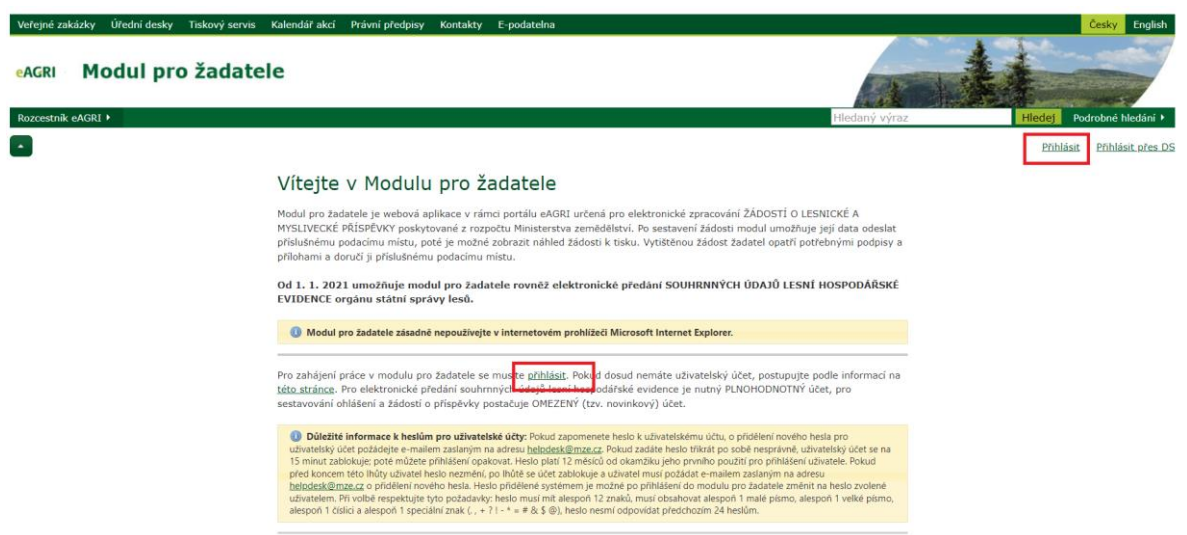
Veřejné zakázky Úřední desky Tiskový servis Kalendář akcí Právní předpisy Kontakty E-podatelna

Česky English

eAGRI Modul pro žadatele

Rozcestník eAGRI

Hledaný výraz

Hledej Podrobné hledání

Přihlásit Přihlásit přes DS

Vítejte v Modulu pro žadatele

Modul pro žadatele je webová aplikace v rámci portálu eAGRI určená pro elektronické zpracování ŽÁDOSTÍ O LESNICKÉ A MYSLIVECKÉ PŘÍSPĚVKY poskytované z rozpočtu Ministerstva zemědělství. Po sestavení žádosti modul umožňuje její data odeslat příslušnému podacímu místu, poté je možné zobrazit náhled žádosti k tisku. Vytištěnou žádost žadatel opatří potřebnými podpisy a přílohami a doručí ji příslušnému podacímu místu.

Od 1. 1. 2021 umožňuje modul pro žadatele rovněž elektronické předání SOUHRNNÝCH ÚDAJŮ LESNÍ HOSPODÁŘSKÉ EVIDENCE orgánu státní správy lesů.

Modul pro žadatele zásadně nepoužívejte v internetovém prohlížeči Microsoft Internet Explorer.

Pro zahájení práce v modulu pro žadatele se musíte přihlásit. Pokud dosud nemáte uživatelský účet, postupujte podle informací na této stránce. Pro elektronické předání souhrnných údajů lesní hospodářské evidence je nutný PLNOHODNOTNÝ účet, pro sestavování ohlášení a žádostí o příspěvky postačuje OMEZENÝ (tzv. novinkový) účet.

Důležité informace k heslům pro uživatelské účty: Pokud zapomenete heslo k uživatelskému účtu, o přidělení nového hesla pro uživatelský účet požádejte e-mailem zaslaným na adresu helpdesk@mze.cz. Pokud zadáte heslo třikrát po sobě nesprávně, uživatelský účet se na 15 minut zablokuje; poté můžete přihlášení opakovat. Heslo platí 12 měsíců od okamžiku jeho prvního použití pro přihlášení uživatele. Pokud před koncem této lhůty uživatel heslo nezmění, po lhůtě se účet zablokuje a uživatel musí požádat e-mailem zaslaným na adresu helpdesk@mze.cz o přidělení nového hesla. Heslo přidělené systémem je možné po přihlášení do modulu pro žadatele změnit na heslo zvolené uživatelem. Při volbě respektujte tyto požadavky: heslo musí mít alespoň 12 znaků, musí obsahovat alespoň 1 malé písmo, alespoň 1 velké písmo, alespoň 1 číslici a alespoň 1 speciální znak ( . , + ? ! - * = # & $ @), heslo nesmí odpovídat předchozím 24 heslům.